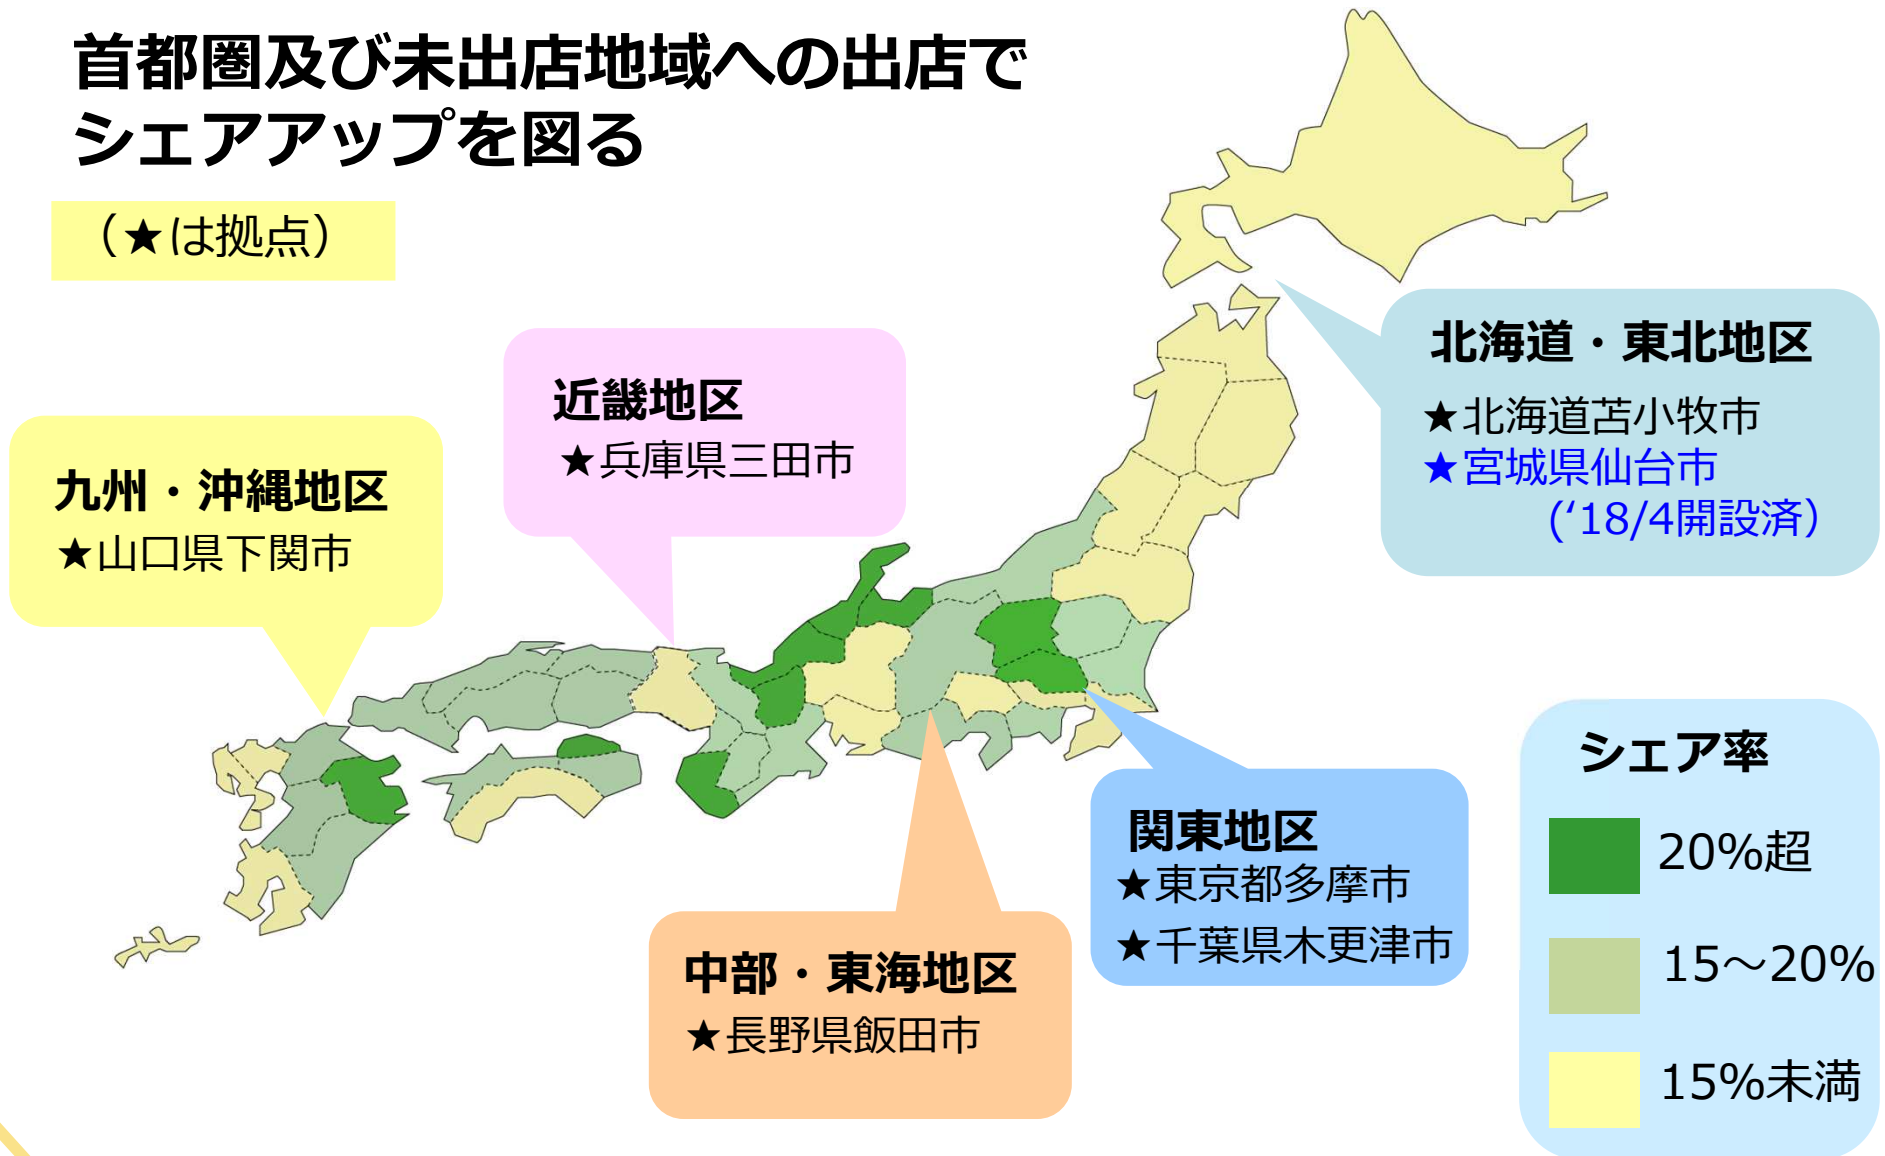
首都圏及び未出店地域への出店でシェアアップを図る

（★は拠点）

近畿地区
★兵庫県三田市

九州・沖縄地区
★山口県下関市

北海道・東北地区
★北海道苫小牧市
★宮城県仙台市
（'18/4開設済）

シェア率

20%超

15～20%

15%未満

関東地区
★東京都多摩市
★千葉県木更津市

中部・東海地区
★長野県飯田市